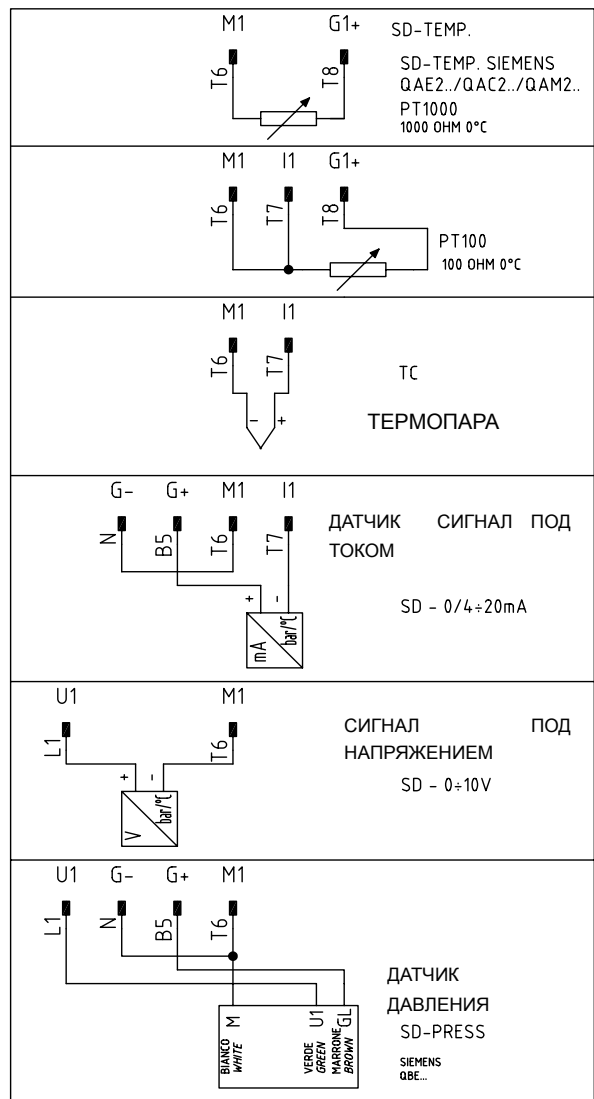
M1 G1+
T6 T8
SD-TEMP.
SD-TEMP. SIEMENS QAE2../QAC2../QAM2..
PT1000
1000 OHM 0°C

M1 I1 G1+
T6 T7 T8
PT100
100 OHM 0°C

M1 I1
T6 T7
- +
TC
ТЕРМОПАРА

G- G+ M1 I1
N B5 T6 T7
ДАТЧИК СИГНАЛ ПОД ТОКОМ
+ -
mA bar/°C
SD - 0/4÷20mA

U1 M1
L1 T6
СИГНАЛ ПОД НАПРЯЖЕНИЕМ
SD - 0÷10V
+ -
V bar/°C

U1 G- G+ M1
L1 N B5 T6
ДАТЧИК ДАВЛЕНИЯ
SD-PRESS
M U1 GL
BIANCO WHITE
VERDE GREEN
MARRONE BROWN
SIEMENS QBE...